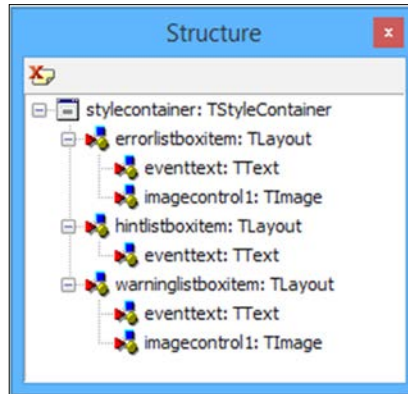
Structure

stylecontainer: TStyleContainer
errorlistboxitem: TLayout
eventtext: TText
imagecontrol1: TImage
hintlistboxitem: TLayout
eventtext: TText
warninglistboxitem: TLayout
eventtext: TText
imagecontrol1: TImage